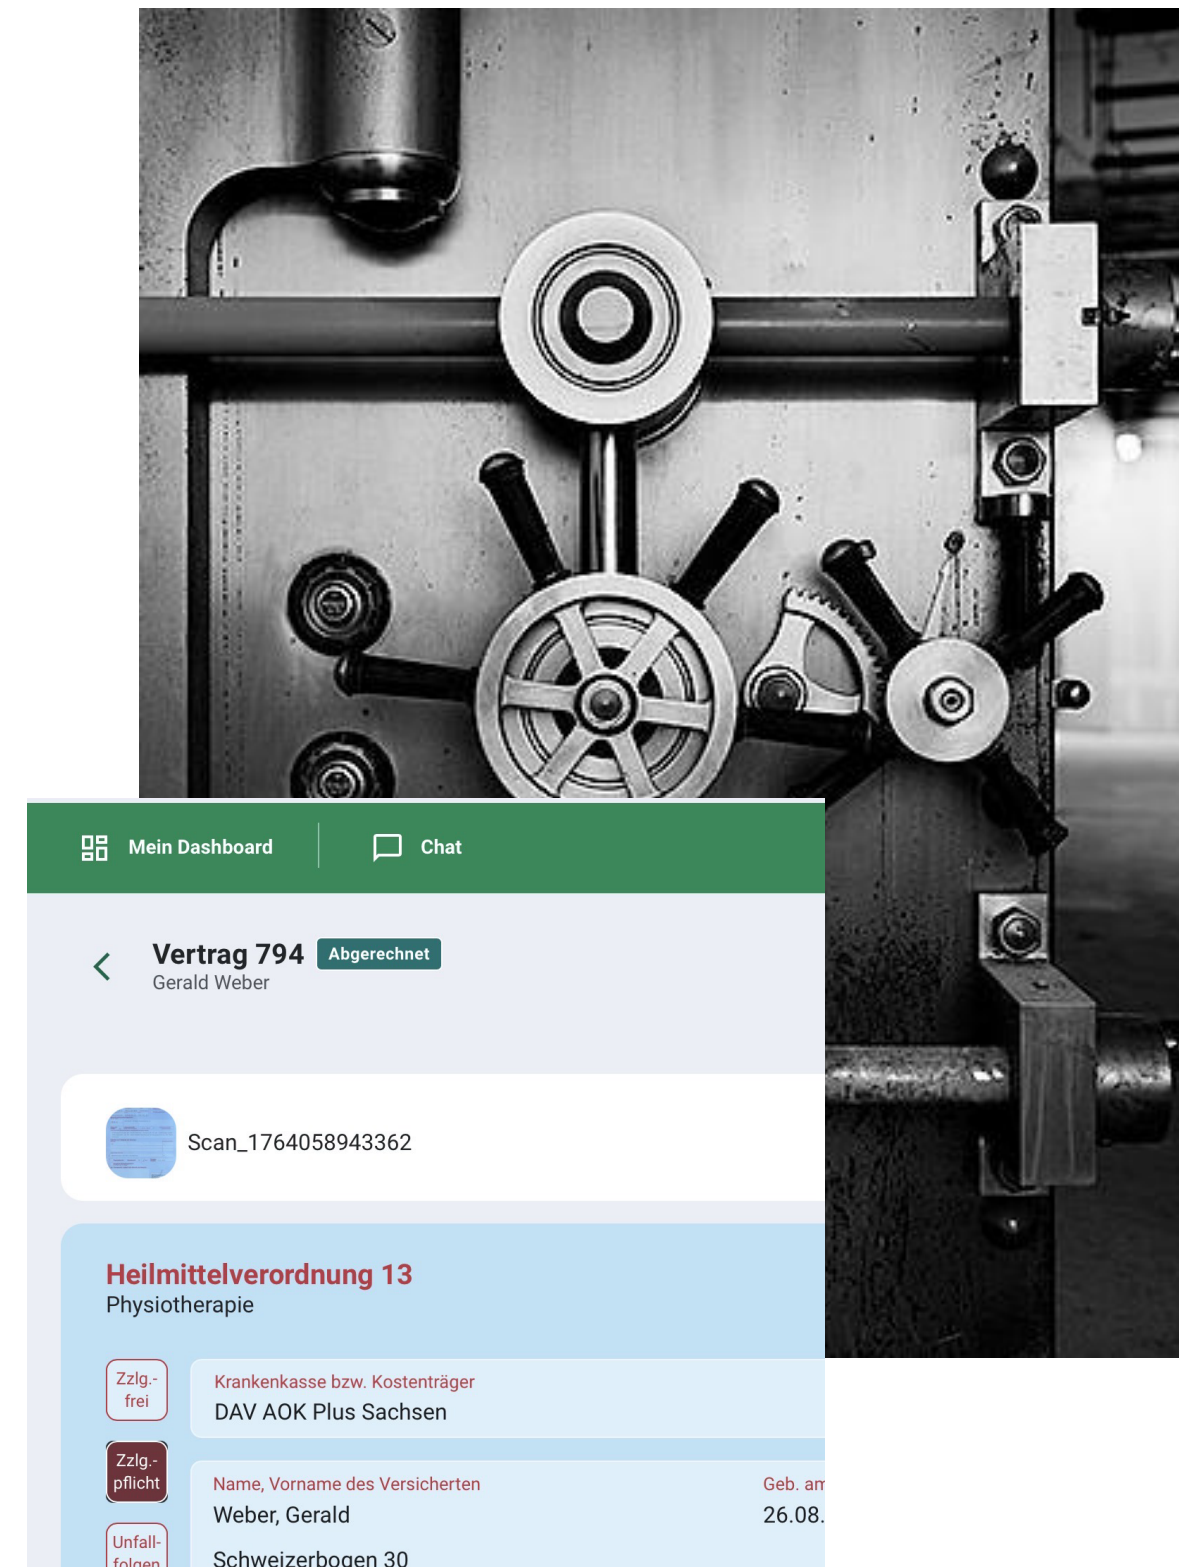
Mein Dashboard

Chat

Vertrag 794 Abgerechnet
Gerald Weber

Scan_1764058943362

Heilmittelverordnung 13
Physiotherapie

Zzlg.-frei

Zzlg.-pflicht

Unfall-folgen

Krankenkasse bzw. Kostenträger
DAV AOK Plus Sachsen

Name, Vorname des Versicherten
Weber, Gerald
Schweizerbogen 30

Geb. am
26.08.